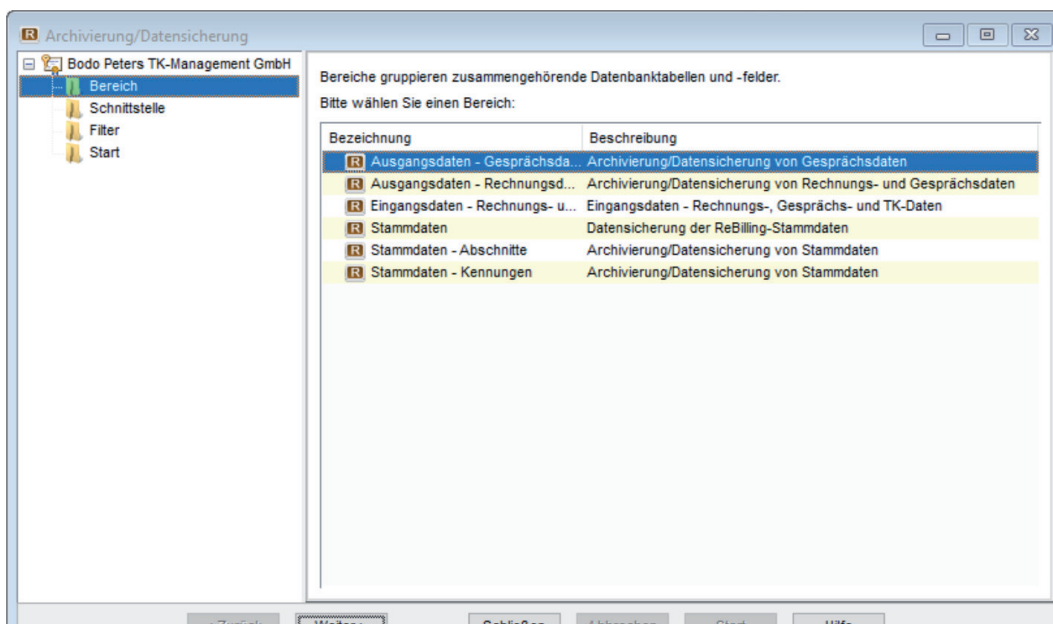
Archivierung/Datensicherung

Bodo Peters TK-Management GmbH
Bereich
Schnittstelle
Filter
Start

Bereiche gruppieren zusammengehörende Datenbanktabellen und -felder.

Bitte wählen Sie einen Bereich:

| Bezeichnung | Beschreibung |
|---|---|
| Ausgangsdaten - Gesprächsda... | Archivierung/Datensicherung von Gesprächsdaten |
| Ausgangsdaten - Rechnungsd... | Archivierung/Datensicherung von Rechnungs- und Gesprächsdaten |
| Eingangsdaten - Rechnungs- u... | Eingangsdaten - Rechnungs-, Gesprächs- und TK-Daten |
| Stammdaten | Datensicherung der ReBilling-Stammdaten |
| Stammdaten - Abschnitte | Archivierung/Datensicherung von Stammdaten |
| Stammdaten - Kennungen | Archivierung/Datensicherung von Stammdaten |

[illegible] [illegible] Schließen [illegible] Start Hilfe